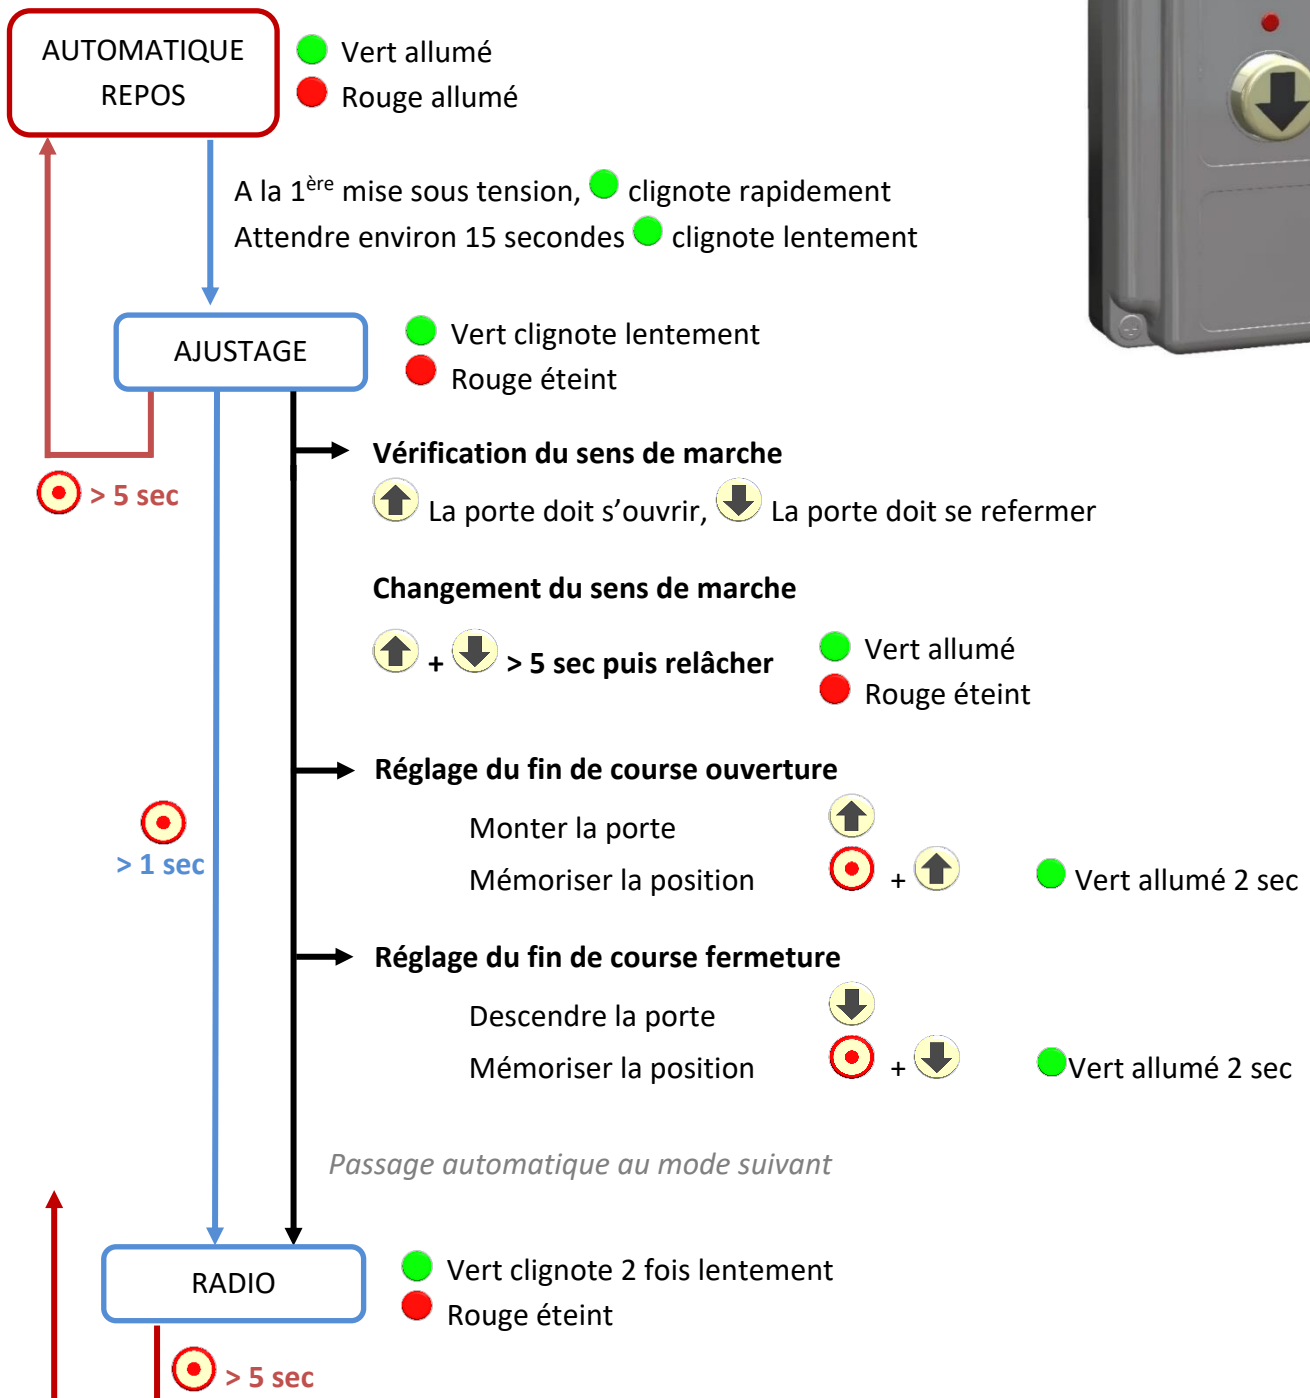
AUTOMATIQUE REPOS

Vert allumé
Rouge allumé

A la $1^{ère}$ mise sous tension, clignote rapidement
Attendre environ 15 secondes clignote lentement

AJUSTAGE

Vert clignote lentement
Rouge éteint

> 5 sec

**Vérification du sens de marche**
La porte doit s'ouvrir, La porte doit se refermer

**Changement du sens de marche**
+ **> 5 sec puis relâcher**

Vert allumé
Rouge éteint

**Réglage du fin de course ouverture**
Monter la porte
Mémoriser la position +
Vert allumé 2 sec

> 1 sec

**Réglage du fin de course fermeture**
Descendre la porte
Mémoriser la position +
Vert allumé 2 sec

*Passage automatique au mode suivant*

RADIO

Vert clignote 2 fois lentement
Rouge éteint

> 5 sec